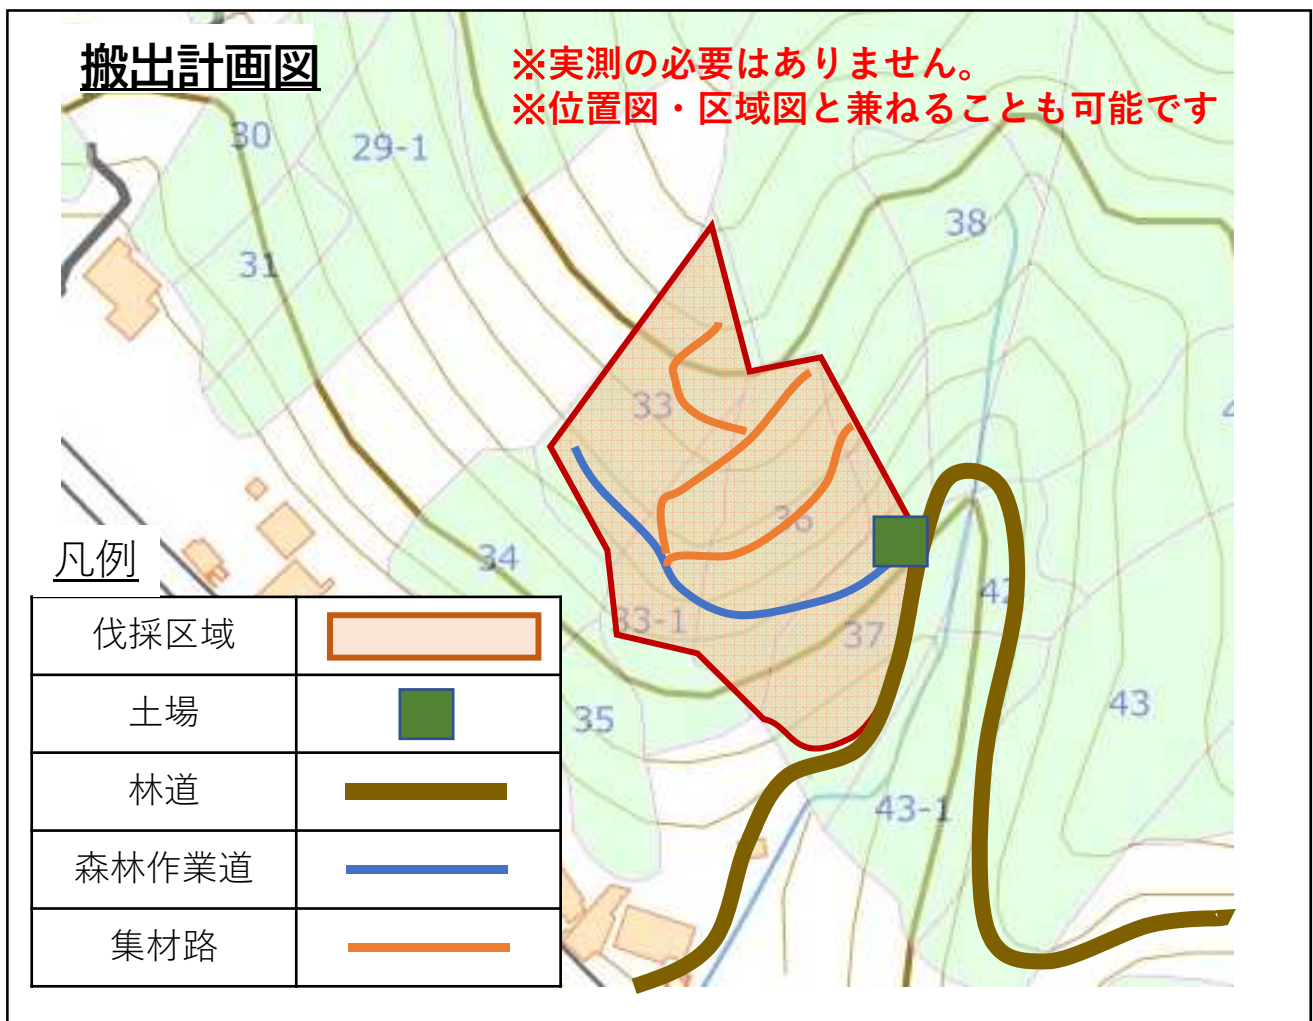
搬出計画図

※実測の必要はありません。
※位置図・区域図と兼ねることも可能です

30
29-1
31
33
38
36
34
33-1
37
42
35
43
43-1

凡例

| 伐採区域 | |
|---|---|
| 土場 | |
| 林道 | |
| 森林作業道 | |
| 集材路 | |